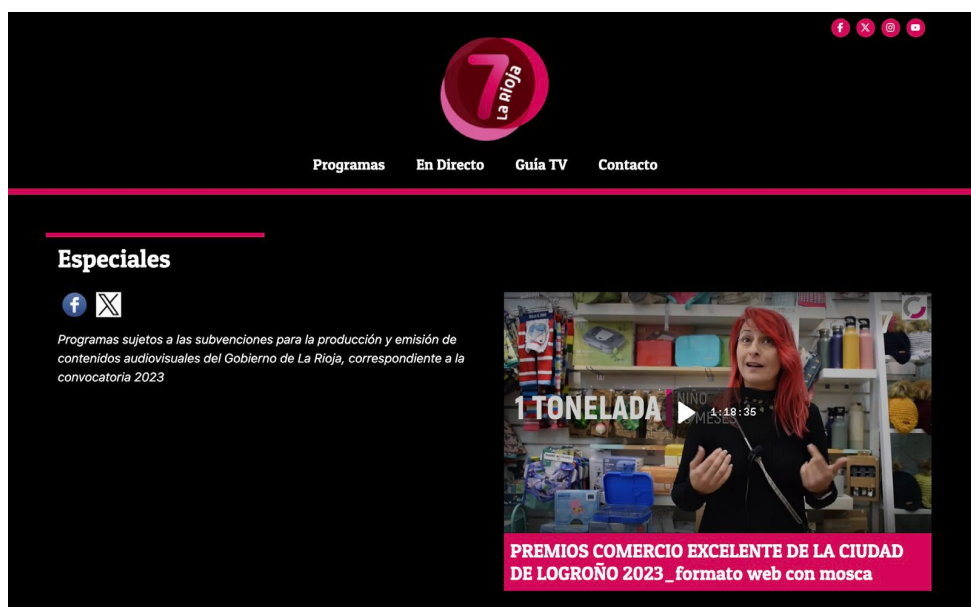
7 La Rioja

Programas En Directo Guía TV Contacto

Especiales

Programas sujetos a las subvenciones para la producción y emisión de contenidos audiovisuales del Gobierno de La Rioja, correspondiente a la convocatoria 2023

1 TONELADA NIÑO MESES

1:18:35

PREMIOS COMERCIO EXCELENTE DE LA CIUDAD DE LOGROÑO 2023_formato web con mosca